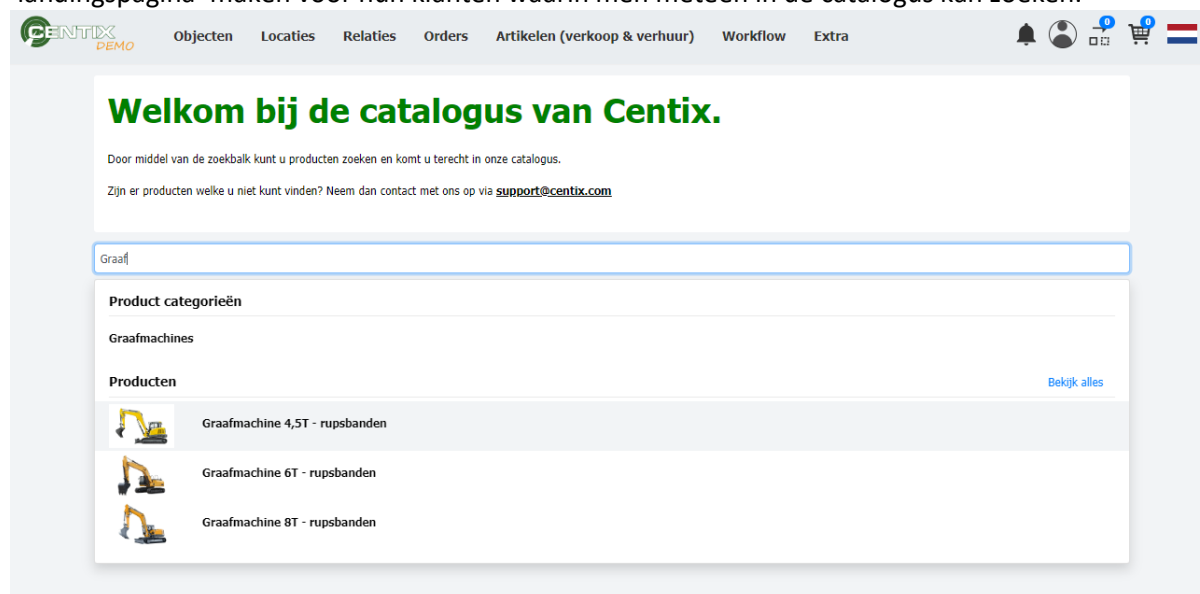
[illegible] maken voor hun klanten waarin men meteen in de catalogus kan zoeken.

CENTIX DEMO Objecten Locaties Relaties Orders Artikelen (verkoop & verhuur) Workflow Extra 0 0

Welkom bij de catalogus van Centix.

Door middel van de zoekbalk kunt u producten zoeken en komt u terecht in onze catalogus.

Zijn er producten welke u niet kunt vinden? Neem dan contact met ons op via support@centix.com

Graaf

Product categorieën

Graafmachines

Producten

Bekijk alles

Graafmachine 4,5T - rupsbanden

Graafmachine 6T - rupsbanden

Graafmachine 8T - rupsbanden